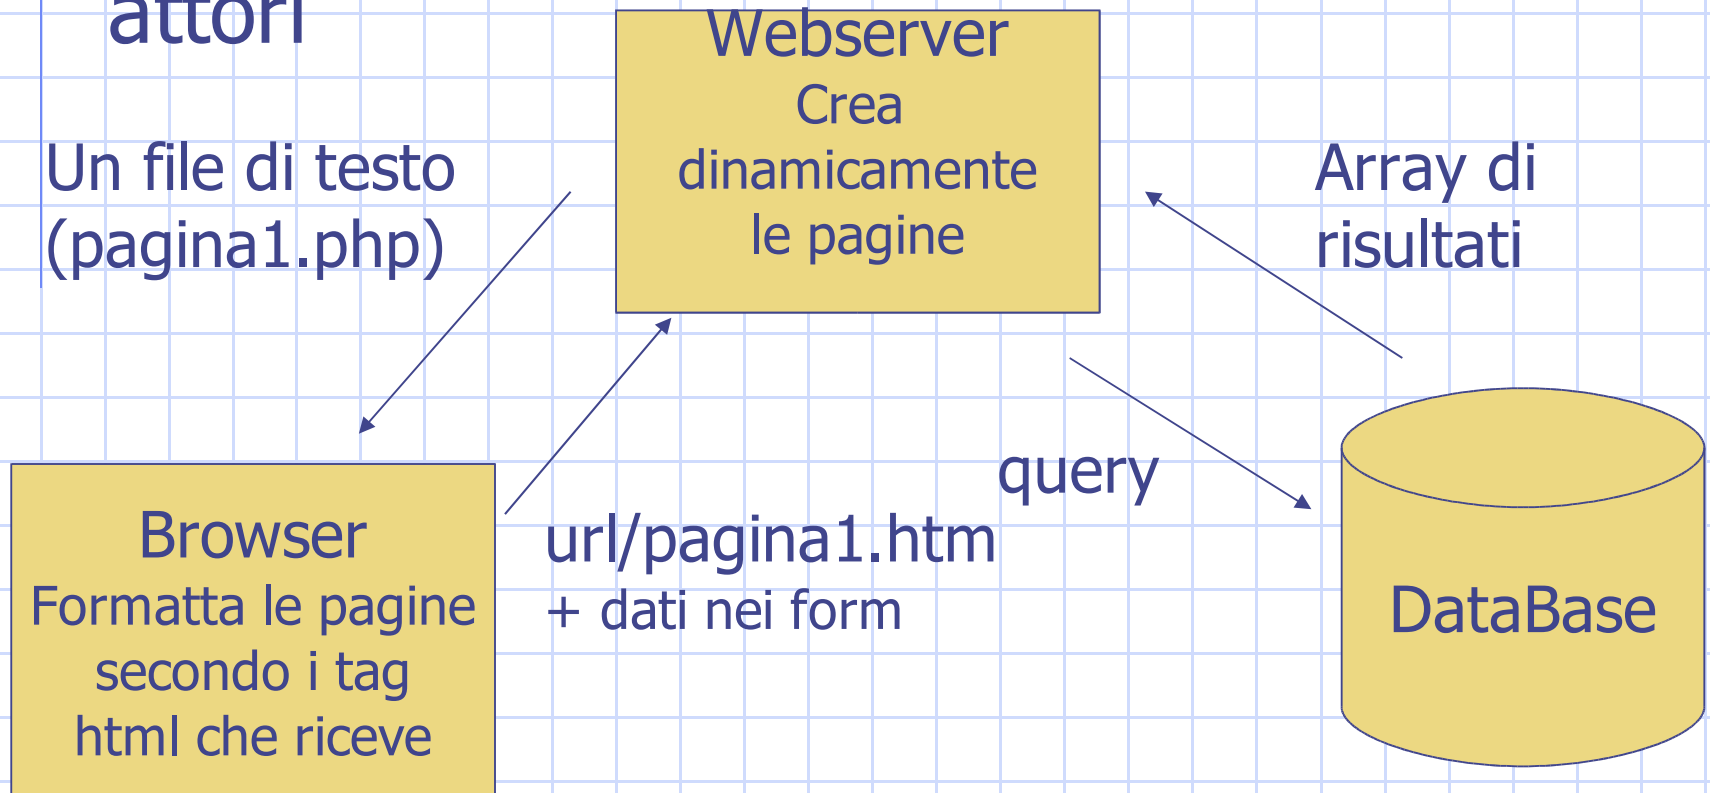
attori

Webserver
Crea dinamicamente le pagine

Un file di testo (pagina1.php)

Array di risultati

query

Browser
Formatta le pagine secondo i tag html che riceve

url/pagina1.htm
+ dati nei form

DataBase